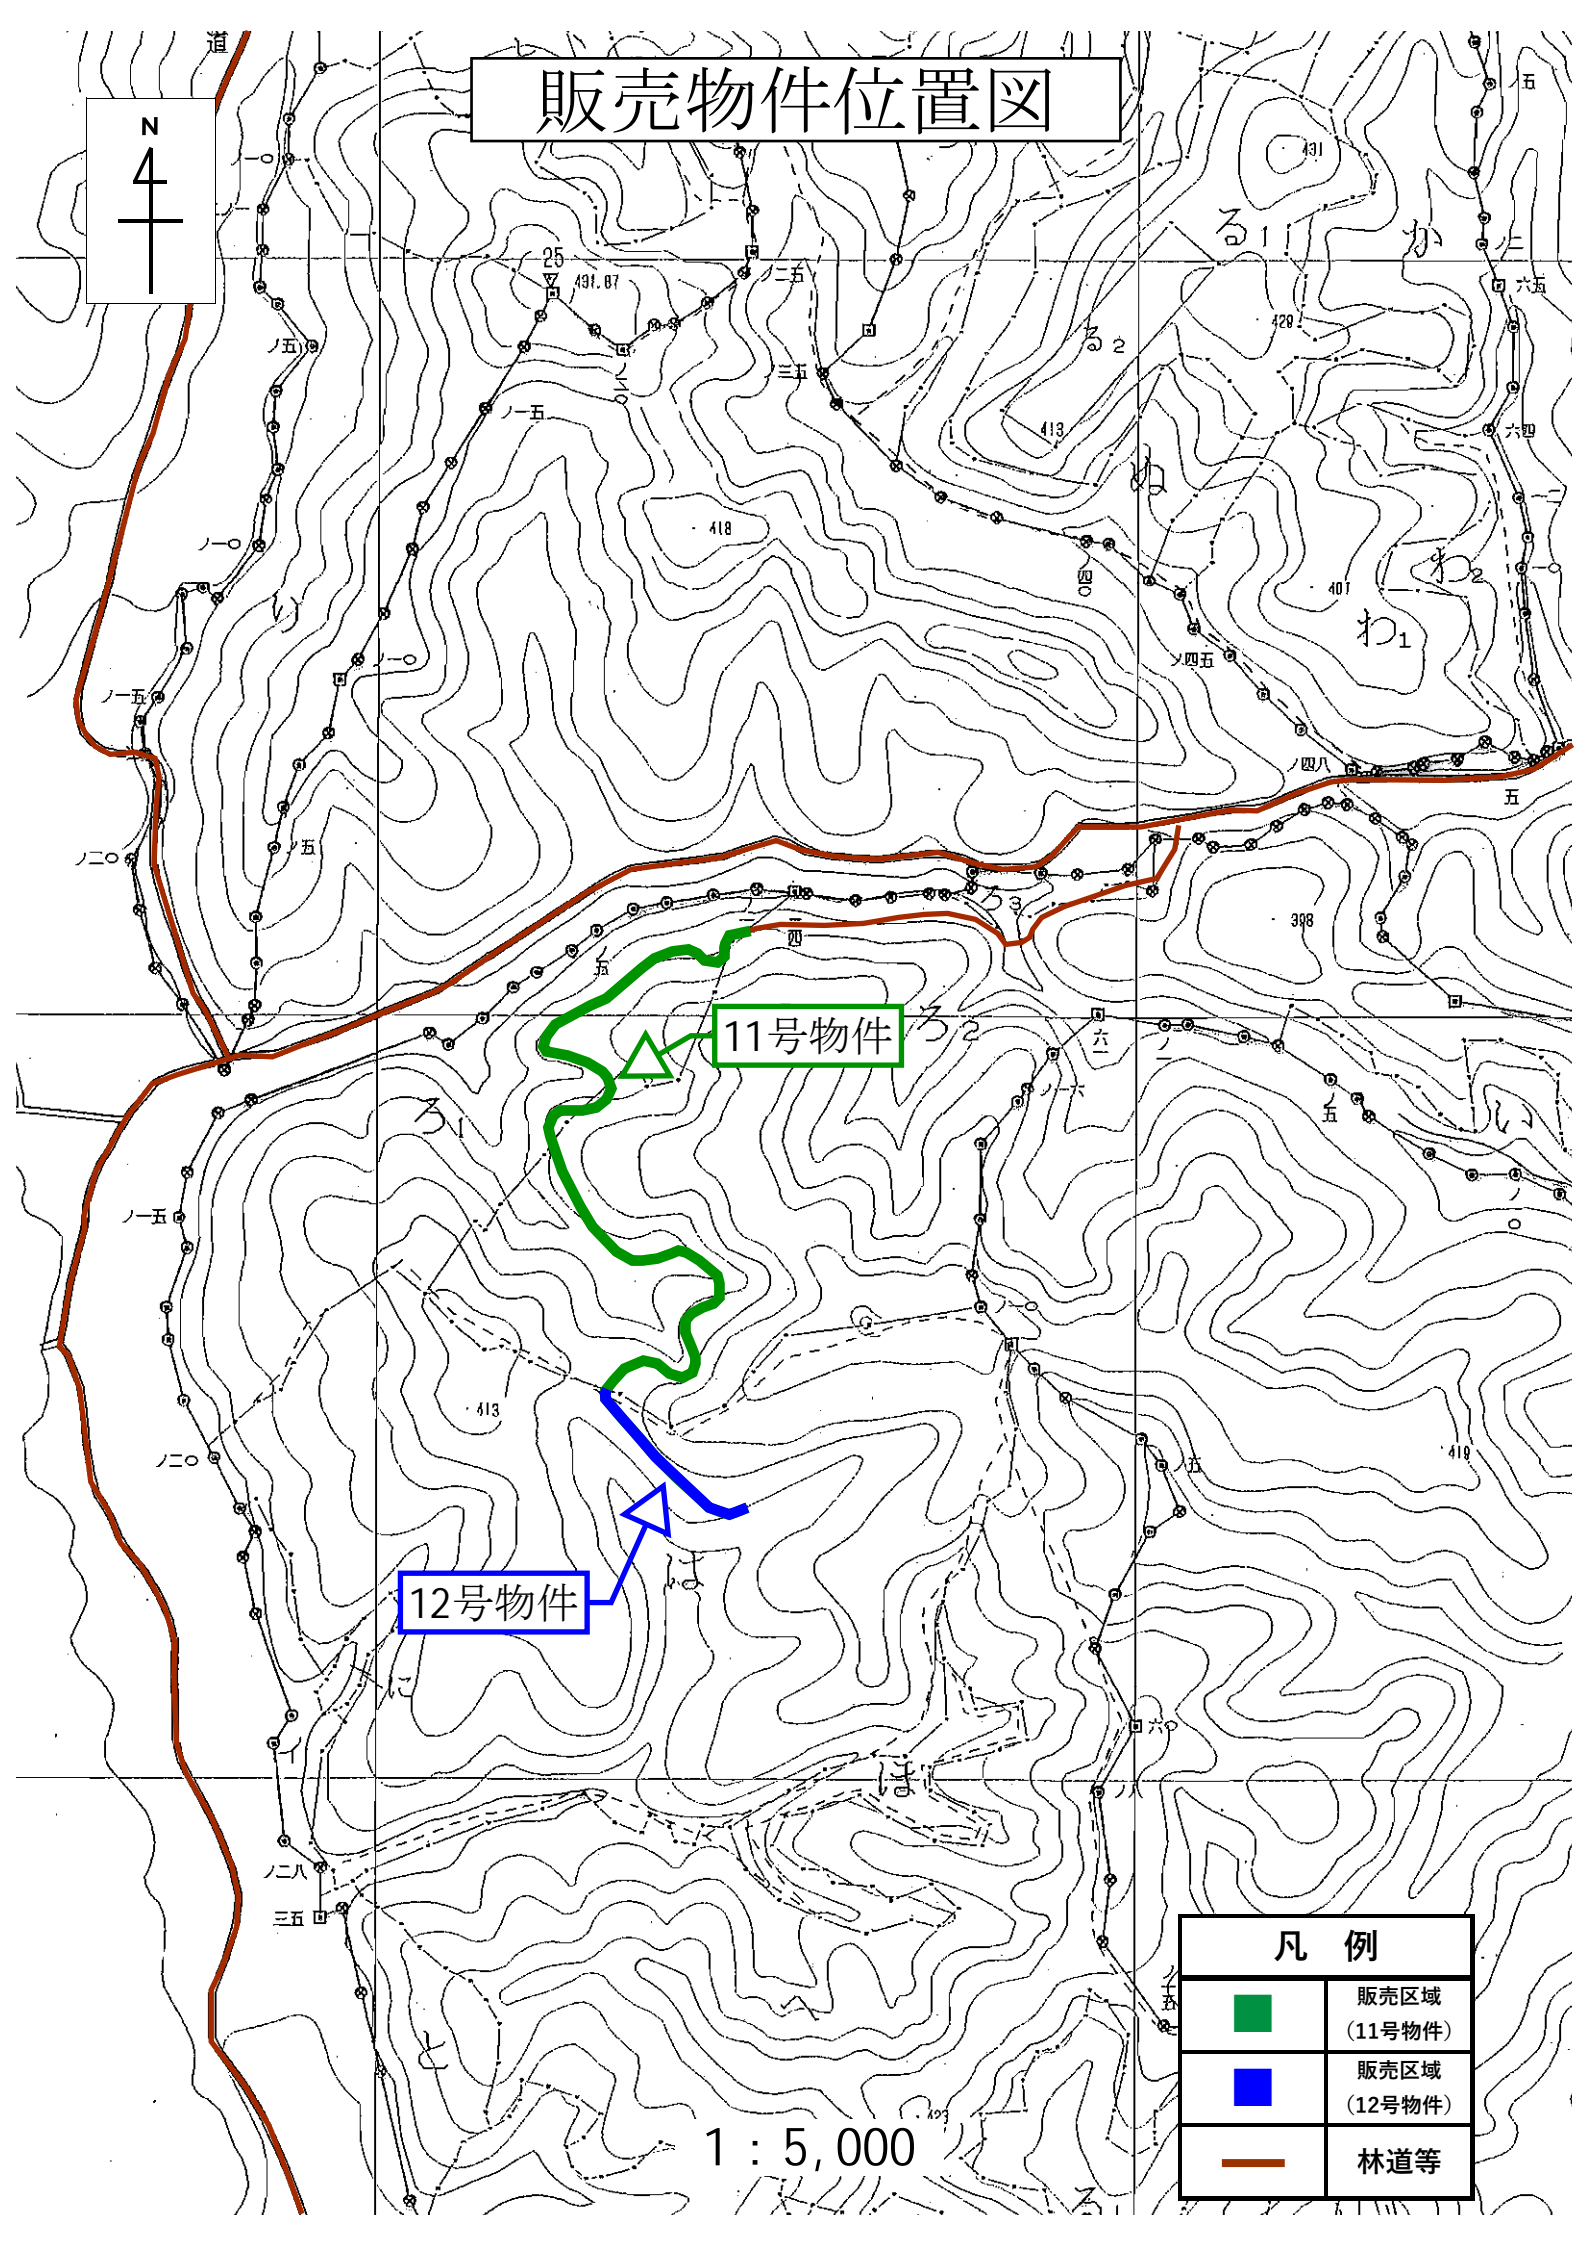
販売物件位置図

N

11号物件

12号物件

1：5,000

凡　例

| | |
|---|---|
| | 販売区域（11号物件） |
| | 販売区域（12号物件） |
| | 林道等 |

道
25
431.87
ノ一〇
ノ五
ノ一五
ノ二五
ノ三五
ノ一〇
ノ一五
ノ二〇
ノ五
ノ一五
ノ二〇
ノ二八
三五
418
431
る1
る2
か
428
413
ぬ
わ2
わ1
407
ノ四五
ノ四八
六五
六四
五
398
ろ3
ろ2
ろ1
四
五
六
ノ一六
ノ一〇
ノ五
ノ六〇
413
419
は
ほ
に
と
い